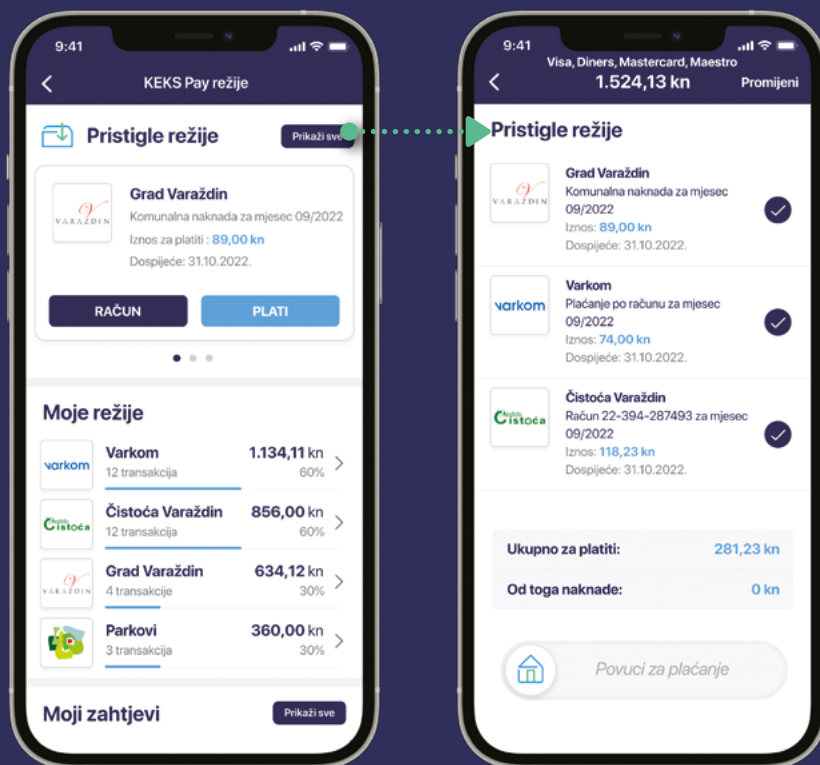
9:41

KEKS Pay režije

Pristigle režije

Prikaži sve

VARAŽDIN

Grad Varaždin

Komunalna naknada za mjesec 09/2022

Iznos za platiti : 89,00 kn

Dospijeće: 31.10.2022.

RAČUN

PLATI

Moje režije

varkom

Varkom

12 transakcija

1.134,11 kn

60%

Čistoća

Čistoća Varaždin

12 transakcija

856,00 kn

60%

VARAŽDIN

Grad Varaždin

4 transakcije

634,12 kn

30%

Parkovi

3 transakcija

360,00 kn

30%

Moji zahtjevi

Prikaži sve

9:41

Visa, Diners, Mastercard, Maestro

1.524,13 kn

Promijeni

Pristigle režije

VARAŽDIN

Grad Varaždin

Komunalna naknada za mjesec 09/2022

Iznos: 89,00 kn

Dospijeće: 31.10.2022.

varkom

Varkom

Plaćanje po računu za mjesec 09/2022

Iznos: 74,00 kn

Dospijeće: 31.10.2022.

Čistoća

Čistoća Varaždin

Račun 22-394-287493 za mjesec 09/2022

Iznos: 118,23 kn

Dospijeće: 31.10.2022.

Ukupno za platiti:

281,23 kn

Od toga naknade:

0 kn

Povuci za plaćanje